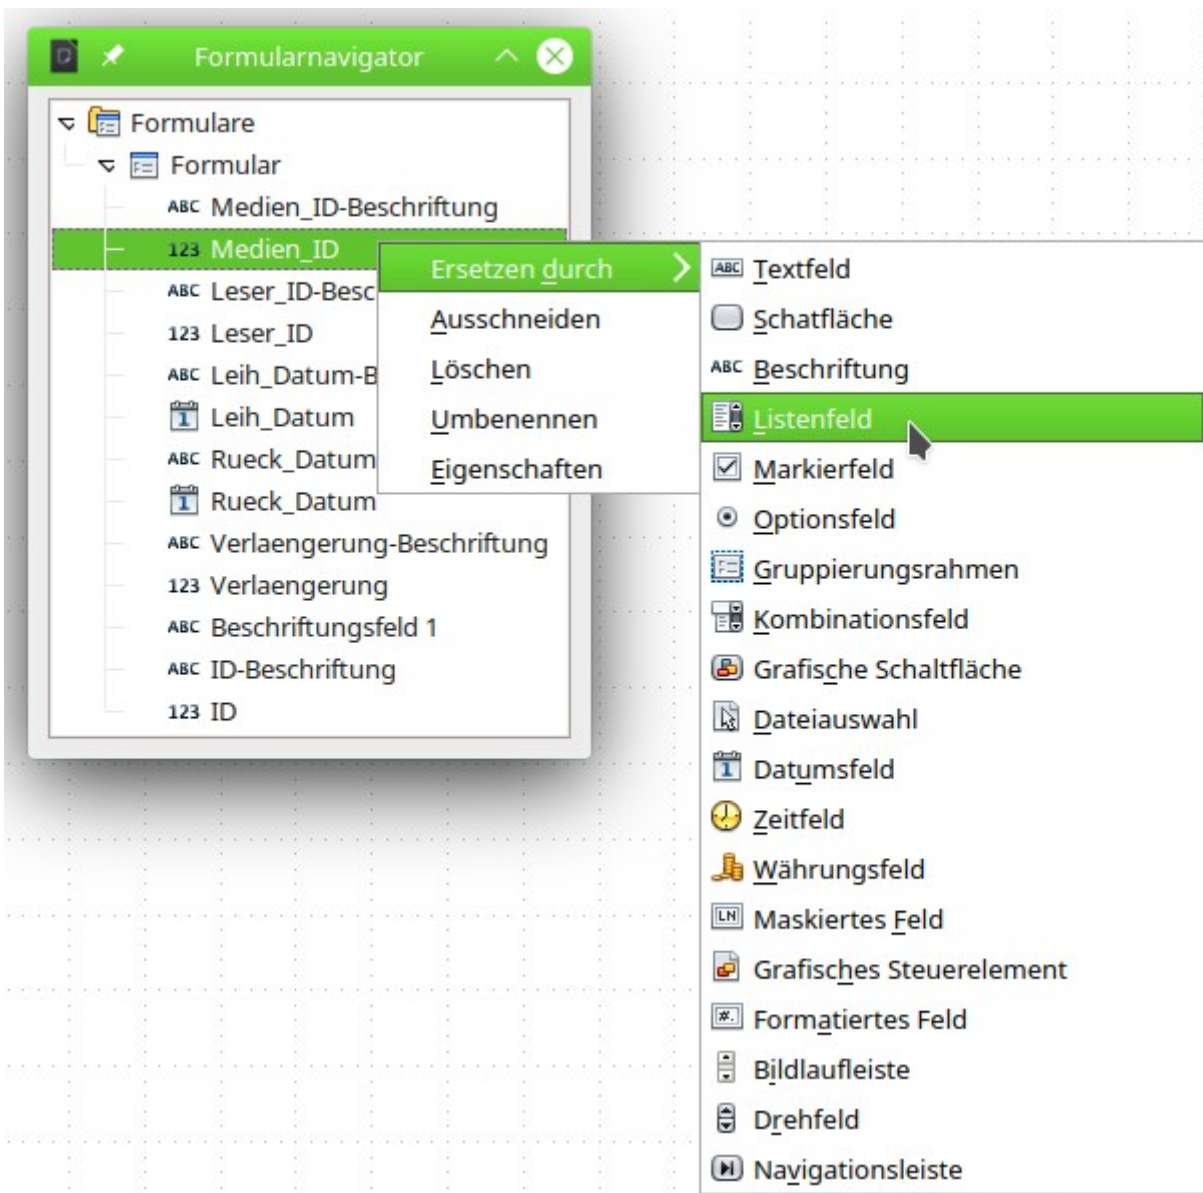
Formularnavigator

Formulare
Formular
ABC Medien_ID-Beschriftung
123 Medien_ID
ABC Leser_ID-Besc
123 Leser_ID
ABC Leih_Datum-B
Leih_Datum
ABC Rueck_Datum
Rueck_Datum
ABC Verlaengerung-Beschriftung
123 Verlaengerung
ABC Beschriftungsfeld 1
ABC ID-Beschriftung
123 ID

Ersetzen durch
Ausschneiden
Löschen
Umbenennen
Eigenschaften

Textfeld
Schatfläche
Beschriftung
Listenfeld
Markierfeld
Optionsfeld
Gruppierungsrahmen
Kombinationsfeld
Grafische Schaltfläche
Dateiauswahl
Datumsfeld
Zeitfeld
Währungsfeld
Maskiertes Feld
Grafisches Steuerelement
Formatiertes Feld
Bildlaufleiste
Drehfeld
Navigationsleiste